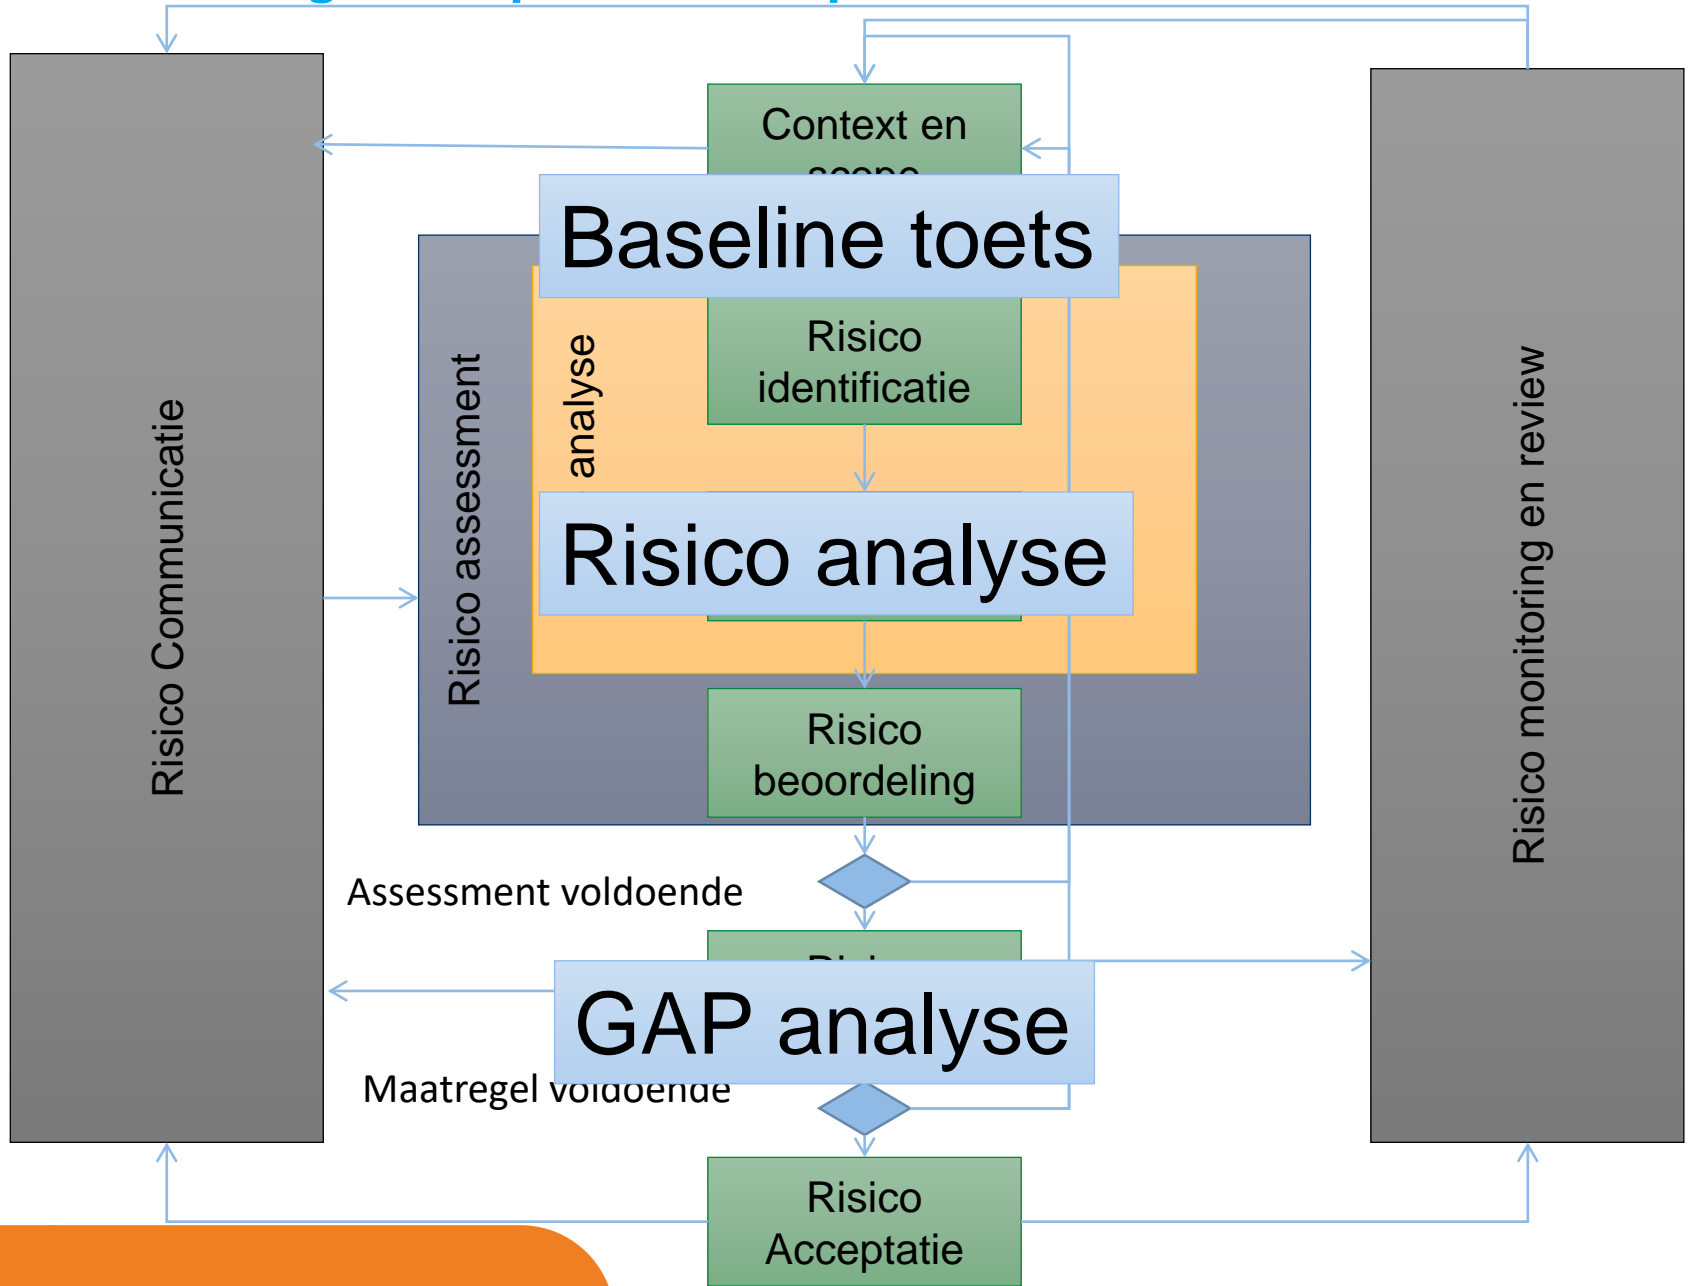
Risico Communicatie

Context en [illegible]

Baseline toets

Risico assessment

analyse

Risico identificatie

Risico analyse

Risico beoordeling

Assessment voldoende

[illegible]

GAP analyse

Maatregel voldoende

Risico Acceptatie

Risico monitoring en review